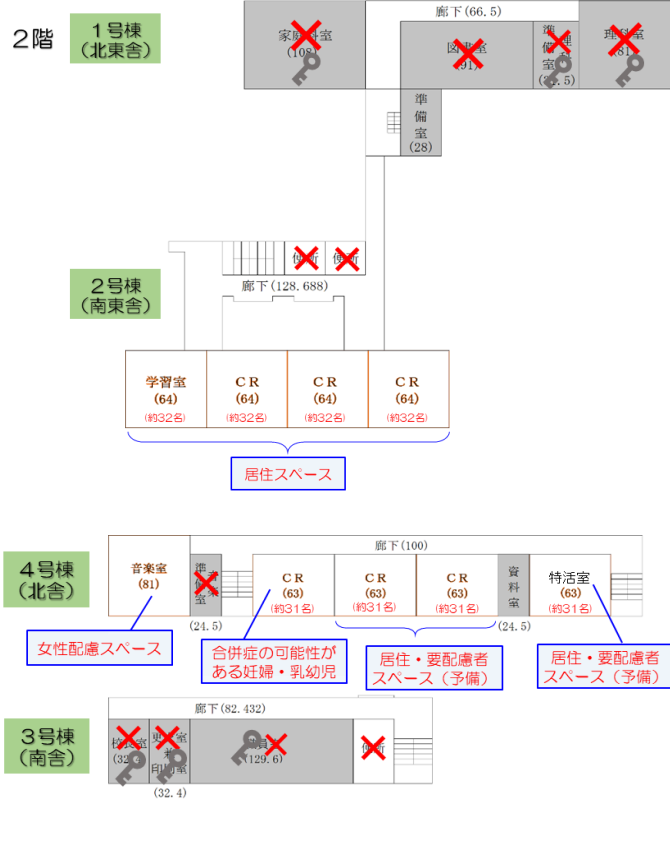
2階

1号棟
(北東舎)

家庭科室
(108)

廊下(66.5)

図書室
(91)

準備室
(22.5)

理科室
(81)

準備室
(28)

便所

便所

2号棟
(南東舎)

廊下(128.688)

学習室
(64)
(約32名)

CR
(64)
(約32名)

CR
(64)
(約32名)

CR
(64)
(約32名)

居住スペース

4号棟
(北舎)

廊下(100)

音楽室
(81)

準備室

(24.5)

CR
(63)
(約31名)

CR
(63)
(約31名)

CR
(63)
(約31名)

資料室

(24.5)

特活室
(63)
(約31名)

女性配慮スペース

合併症の可能性がある妊婦・乳幼児

居住・要配慮者スペース(予備)

居住・要配慮者スペース(予備)

3号棟
(南舎)

廊下(82.432)

校長室
(32.4)

事務室
印刷室

(32.4)

職員室
(129.6)

便所